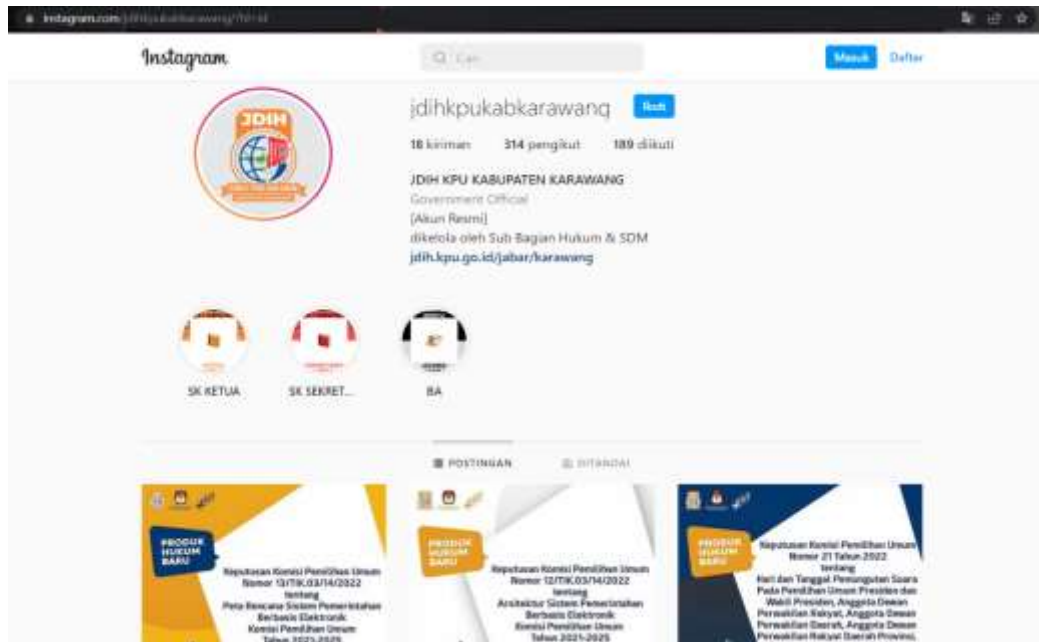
instagram.com/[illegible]

Instagram

Cari

Masuk Daftar

JDIH

jdihkpukabkarawang Ikuti

18 kiriman 314 pengikut 189 diikuti

JDIH KPU KABUPATEN KARAWANG
Government Official
[Akun Resmi]
dikelola oleh Sub Bagian Hukum & SDM
jdih.kpu.go.id/jabar/karawang

SK KETUA SK SEKRET... BA

POSTINGAN DITANDAI

PRODUK HUKUM BARU
Keputusan Komisi Pemilihan Umum Nomor 13/TIK.03/14/2022 tentang Peta Rencana Sistem Pemerintahan Berbasis Elektronik Komisi Pemilihan Umum Tahun 2021-2025

PRODUK HUKUM BARU
Keputusan Komisi Pemilihan Umum Nomor 12/TIK.03/14/2022 tentang Arsitektur Sistem Pemerintahan Berbasis Elektronik Komisi Pemilihan Umum Tahun 2021-2025

PRODUK HUKUM BARU
Keputusan Komisi Pemilihan Umum Nomor 21 Tahun 2022 tentang Hari dan Tanggal Pemungutan Suara Pada Pemilihan Umum Presiden dan Wakil Presiden, Anggota Dewan Perwakilan Rakyat, Anggota Dewan Perwakilan Daerah, Anggota Dewan Perwakilan Rakyat Daerah Provinsi,